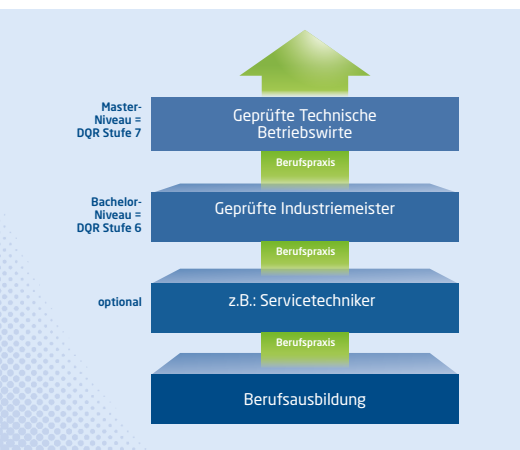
Master-Niveau = DQR Stufe 7

Geprüfte Technische Betriebswirte

Berufspraxis

Bachelor-Niveau = DQR Stufe 6

Geprüfte Industriemeister

Berufspraxis

optional

z.B.: Servicetechniker

Berufspraxis

Berufsausbildung